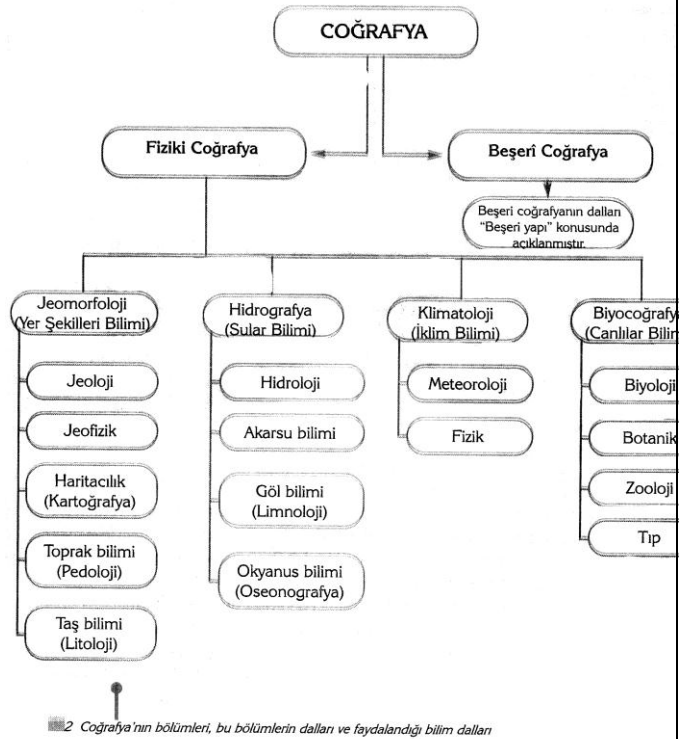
COĞRAFYA

Fiziki Coğrafya

Beşerî Coğrafya

Beşeri coğrafyanın dalları "Beşeri yapı" konusunda açıklanmıştır.

Jeomorfoloji (Yer Şekilleri Bilimi)

Jeoloji

Jeofizik

Haritacılık (Kartoğrafya)

Toprak bilimi (Pedoloji)

Taş bilimi (Litoloji)

Hidrografya (Sular Bilimi)

Hidroloji

Akarsu bilimi

Göl bilimi (Limnoloji)

Okyanus bilimi (Oseonografya)

Klimatoloji (İklim Bilimi)

Meteoroloji

Fizik

Biyocoğrafy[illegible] (Canlılar Bilim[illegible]

Biyoloji

Botanik

Zooloji

Tıp

2 Coğrafya'nın bölümleri, bu bölümlerin dalları ve faydalandığı bilim dalları